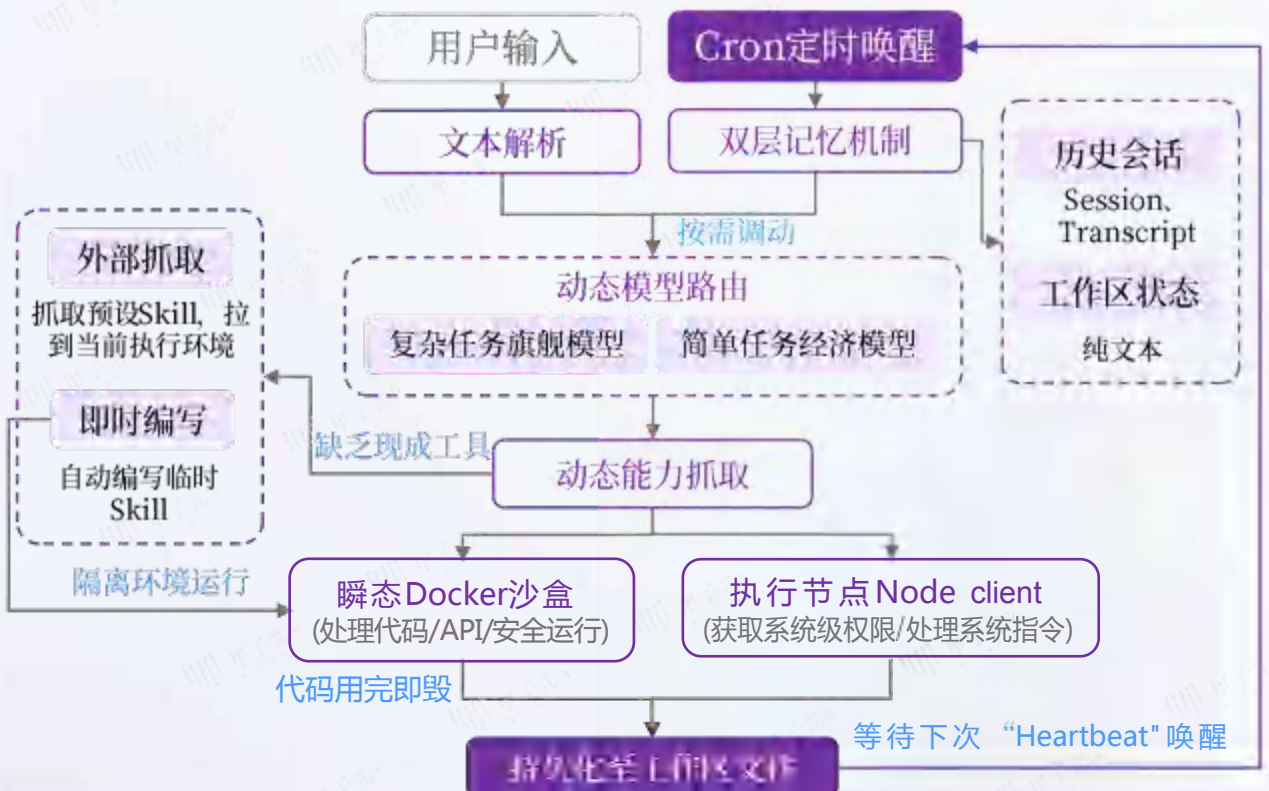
用户输入

Cron定时唤醒

文本解析

双层记忆机制

历史会话

Session、Transcript

工作区状态

纯文本

按需调动

动态模型路由

复杂任务旗舰模型

简单任务经济模型

外部抓取

抓取预设Skill，拉到当前执行环境

即时编写

自动编写临时Skill

缺乏现成工具

动态能力抓取

隔离环境运行

瞬态Docker沙盒

(处理代码/API/安全运行)

执行节点Node client

(获取系统级权限/处理系统指令)

代码用完即毁

等待下次“Heartbeat”唤醒

持久化至工作区文件